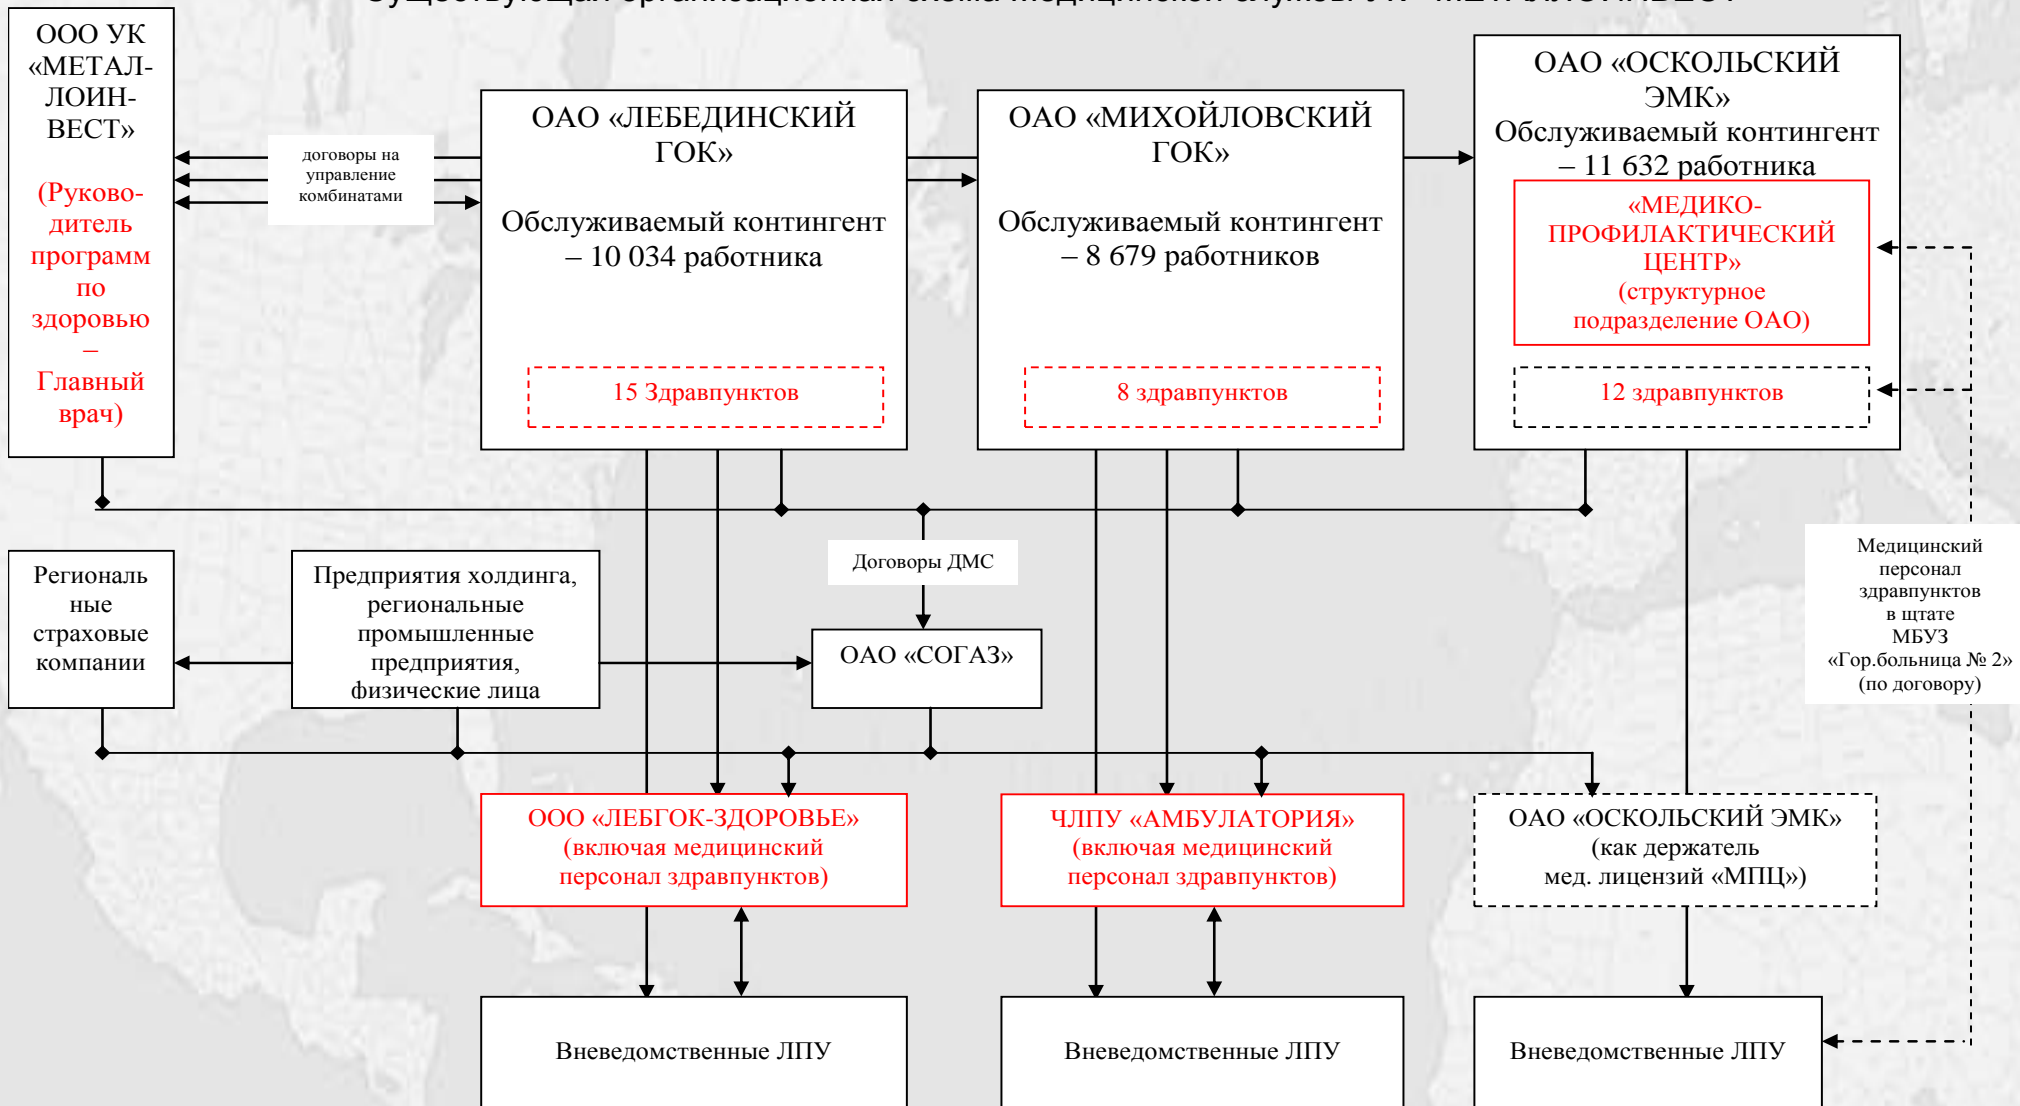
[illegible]

ООО УК «МЕТАЛЛОИНВЕСТ»

(Руководитель программ по здоровью – Главный врач)

договоры на управление комбинатами

ОАО «ЛЕБЕДИНСКИЙ ГОК»

Обслуживаемый контингент – 10 034 работника

15 Здравпунктов

ОАО «МИХОЙЛОВСКИЙ ГОК»

Обслуживаемый контингент – 8 679 работников

8 здравпунктов

ОАО «ОСКОЛЬСКИЙ ЭМК»
Обслуживаемый контингент – 11 632 работника

«МЕДИКО-ПРОФИЛАКТИЧЕСКИЙ ЦЕНТР»
(структурное подразделение ОАО)

12 здравпунктов

Договоры ДМС

Медицинский персонал здравпунктов в штате МБУЗ «Гор.больница № 2» (по договору)

Региональные страховые компании

Предприятия холдинга, региональные промышленные предприятия, физические лица

ОАО «СОГАЗ»

ООО «ЛЕБГОК-ЗДОРОВЬЕ»
(включая медицинский персонал здравпунктов)

ЧЛПУ «АМБУЛАТОРИЯ»
(включая медицинский персонал здравпунктов)

ОАО «ОСКОЛЬСКИЙ ЭМК»
(как держатель мед. лицензий «МПЦ»)

Вневедомственные ЛПУ

Вневедомственные ЛПУ

Вневедомственные ЛПУ